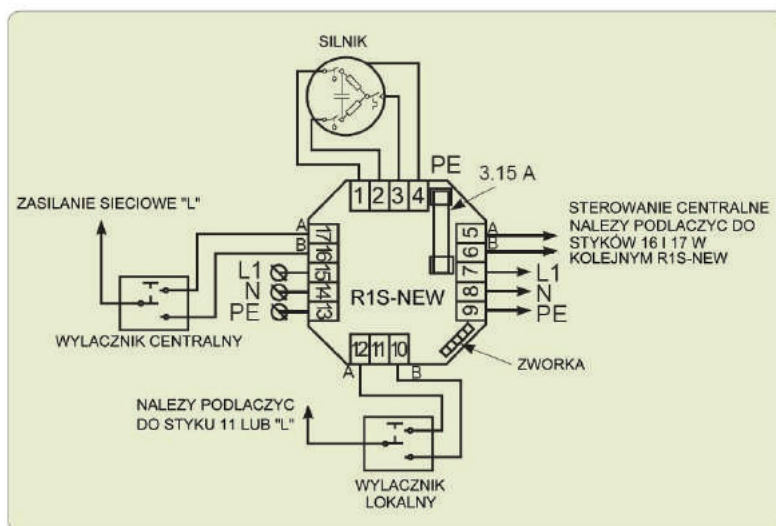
SILNIK

PE

3.15 A

1 2 3 4

ZASILANIE SIECIOWE "L"

A
B
17
16
15
14
13

L1
N
PE

R1S-NEW

A
B
5
6
7
8
9

STEROWANIE CENTRALNE NALEZY PODLACZYC DO STYKÓW 16 I 17 W KOLEJNYM R1S-NEW

L1
N
PE

WYLACZNIK CENTRALNY

12 11 10
A B

ZWORKA

NALEZY PODLACZYC DO STYKU 11 LUB "L"

WYLACZNIK LOKALNY